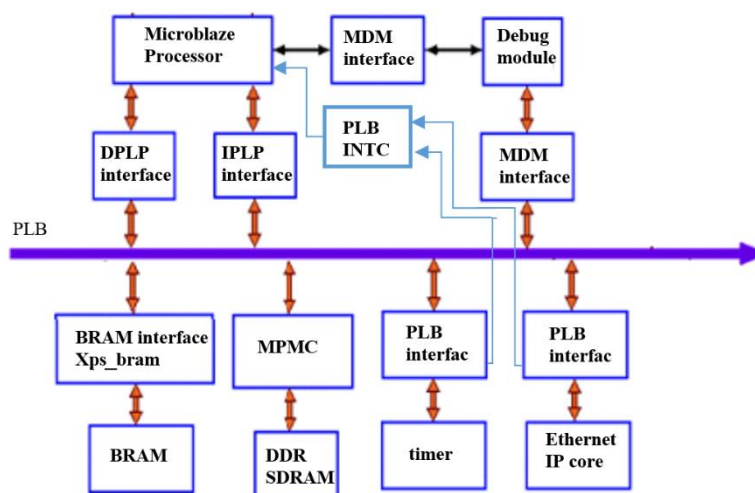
Microblaze Processor

MDM interface

Debug module

PLB INTC

DPLP interface

IPLP interface

MDM interface

PLB

BRAM interface Xps_bram

MPMC

PLB interfac

PLB interfac

BRAM

DDR SDRAM

timer

Ethernet IP core